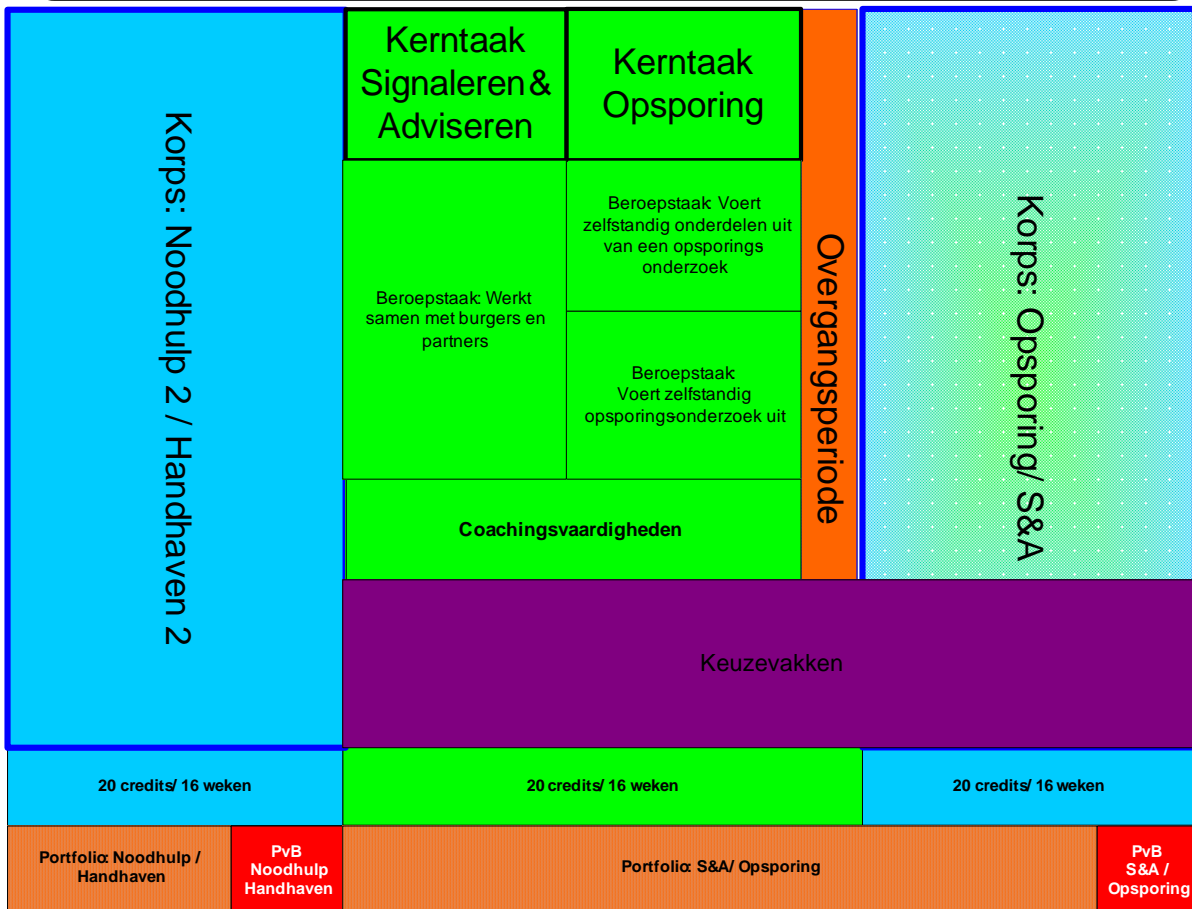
Korps: Noodhulp 2 / Handhaven 2

Kerntaak Signaleren & Adviseren

Kerntaak Opsporing

Beroepstaak: Werkt samen met burgers en partners

Beroepstaak: Voert zelfstandig onderdelen uit van een opsporings onderzoek

Beroepstaak Voert zelfstandig opsporingsonderzoek uit

Coachingsvaardigheden

Overgangsperiode

Korps: Opsporing/ S&A

Keuzevakken

20 credits/ 16 weken

20 credits/ 16 weken

20 credits/ 16 weken

Portfolio: Noodhulp / Handhaven

PvB Noodhulp Handhaven

Portfolio: S&A/ Opsporing

PvB S&A / Opsporing